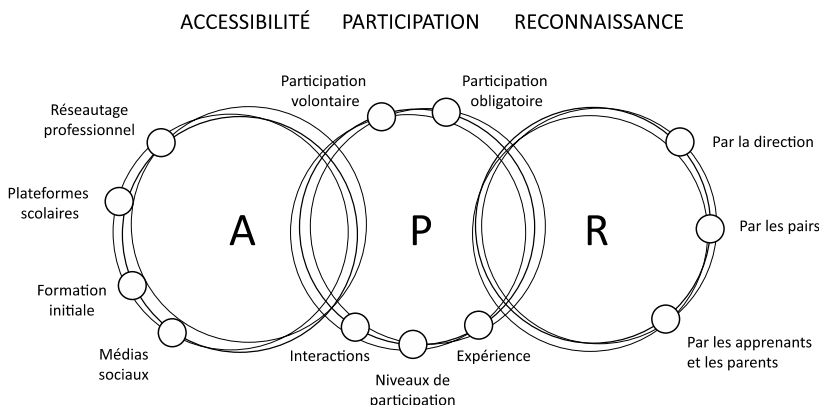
ACCESSIBILITÉ PARTICIPATION RECONNAISSANCE

Réseautage professionnel

Plateformes scolaires

Formation initiale

Médias sociaux

A

Participation volontaire

Participation obligatoire

P

Interactions

Niveaux de participation

Expérience

R

Par la direction

Par les pairs

Par les apprenants et les parents